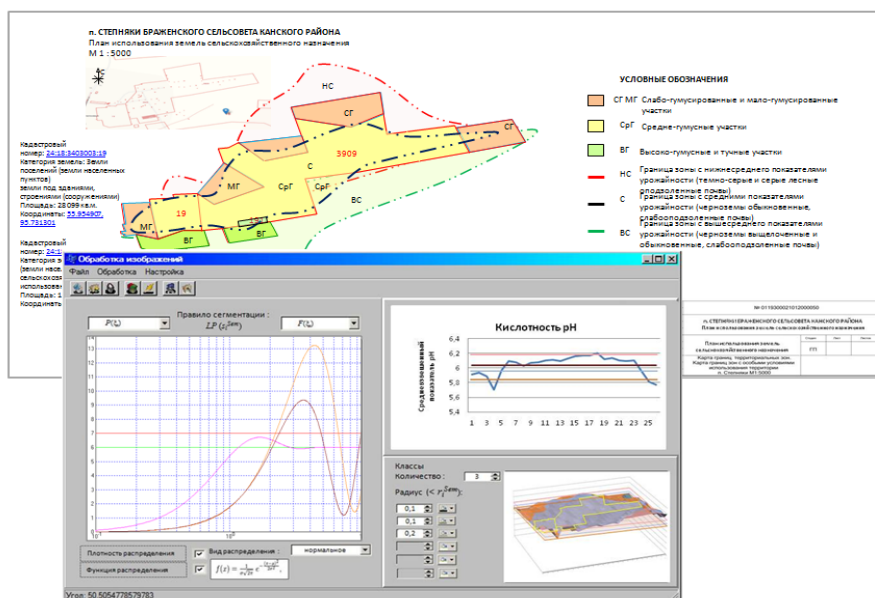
п. СТЕПНЯКИ БРАЖЕНСКОГО СЕЛЬСОВЕТА КАНСКОГО РАЙОНА
План использования земель сельскохозяйственного назначения
М 1 : 5000

НС
СГ
СГ
3909
С
МГ
СрГ
СрГ
ВС
19
МГ
ВГ
ВГ

Кадастровый номер: 24:18:3403003:19
Категория земель: Земли поселений (земли населенных пунктов)
земли под зданиями, строениями (сооружениями)
Площадь: 28 099 кв.м.
Координаты: 55.954907, 95.731301

Кадастровый номер: 24:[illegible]
Категория з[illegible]
(земли насе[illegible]
сельскохоз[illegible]
использован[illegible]
Площадь: 1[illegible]
Координат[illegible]

УСЛОВНЫЕ ОБОЗНАЧЕНИЯ
СГ МГ Слабо-гумусированные и мало-гумусированные участки
СрГ Средне-гумусные участки
ВГ Высоко-гумусные и тучные участки
НС Граница зоны с нижнесредней показателями урожайности (темно-серые и серые лесные оподзоленные почвы)
С Граница зоны с средними показателями урожайности (черноземы обыкновенные, слабооподзоленные почвы)
ВС Граница зоны с вышесредней показателями урожайности (черноземы выщелоченные и обыкновенные, слабооподзоленные почвы)

Обработка изображений
Файл Обработка Настройка

Правило сегментации :
$F(\xi)$
$LP(r_i^{Sem})$
$F(\xi)$

Кислотность pH
Средневзвешенный показатель pH
6,4
6,2
6
5,8
5,6
5,4
1 3 5 7 9 11 13 15 17 19 21 23 25

Классы
Количество : 3
Радиус $(< r_i^{Sem})$:
0,1
0,1
0,2

Плотность распределения
Функция распределения
Вид распределения : нормальное
$f(x)=\frac{1}{\sigma\sqrt{2\pi}}e^{-\frac{(x-\mu)^2}{2\sigma^2}}$

Угол: 50.5054778579783

№ 0119300002101200050
п. СТЕПНЯКИ БРАЖЕНСКОГО СЕЛЬСОВЕТА КАНСКОГО РАЙОНА
План использования земель сельскохозяйственного назначения
План использования земель сельскохозяйственного назначения
Карта границ территориальных зон. Карта границ зон с особыми условиями использования территории п. Степняки М1:5000